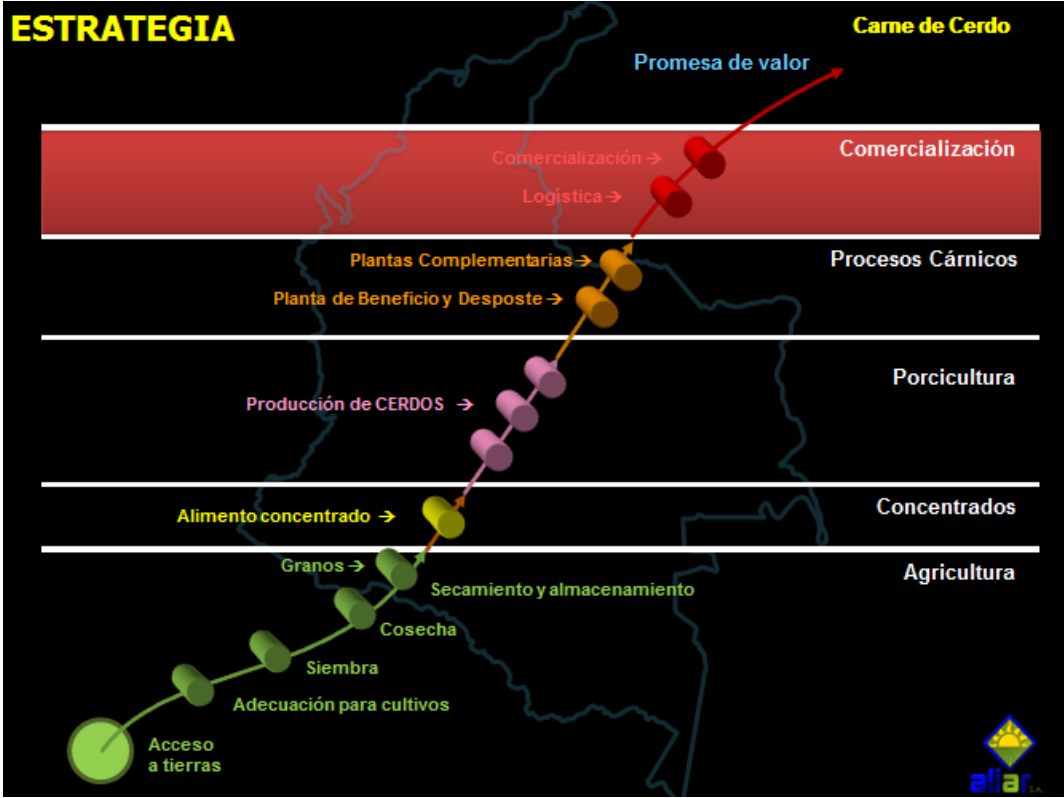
ESTRATEGIA

Carne de Cerdo

Promesa de valor

Comercialización

Comercialización →

Logistica →

Plantas Complementarias →

Procesos Cárnicos

Planta de Beneficio y Desposte →

Porcicultura

Producción de CERDOS →

Alimento concentrado →

Concentrados

Granos →

Agricultura

Secamiento y almacenamiento

Cosecha

Siembra

Adecuación para cultivos

Acceso a tierras

aliar S.A.